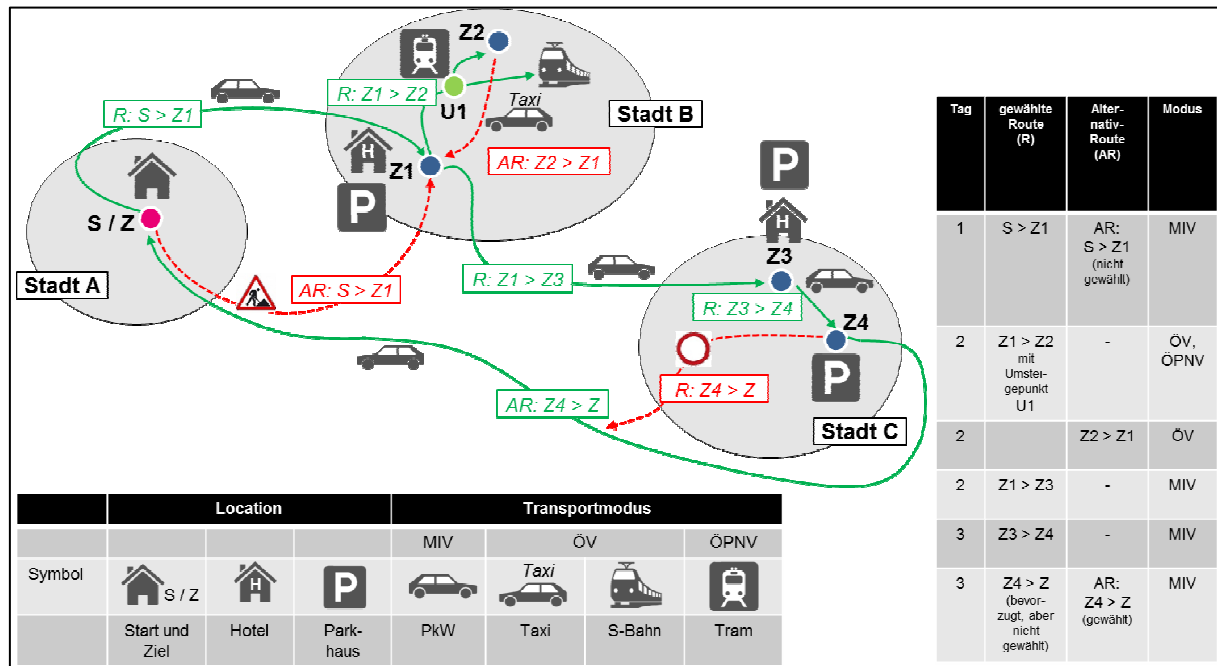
Z2

R: S > Z1

R: Z1 > Z2

U1

Taxi

Stadt B

H

Z1

AR: Z2 > Z1

S / Z

Stadt A

AR: S > Z1

R: Z1 > Z3

H

Z3

R: Z3 > Z4

Z4

R: Z4 > Z

AR: Z4 > Z

Stadt C

| | Location | | | Transportmodus | | | |
|---|---|---|---|---|---|---|---|
| | | | | MIV | ÖV | | ÖPNV |
| Symbol | S / Z | H | P | | Taxi | | |
| | Start und Ziel | Hotel | Parkhaus | PkW | Taxi | S-Bahn | Tram |

| Tag | gewählte Route (R) | Alternativ-Route (AR) | Modus |
|---|---|---|---|
| 1 | S > Z1 | AR: S > Z1 (nicht gewählt) | MIV |
| 2 | Z1 > Z2 mit Umsteigepunkt U1 | - | ÖV, ÖPNV |
| 2 | | Z2 > Z1 | ÖV |
| 2 | Z1 > Z3 | - | MIV |
| 3 | Z3 > Z4 | - | MIV |
| 3 | Z4 > Z (bevorzugt, aber nicht gewählt) | AR: Z4 > Z (gewählt) | MIV |